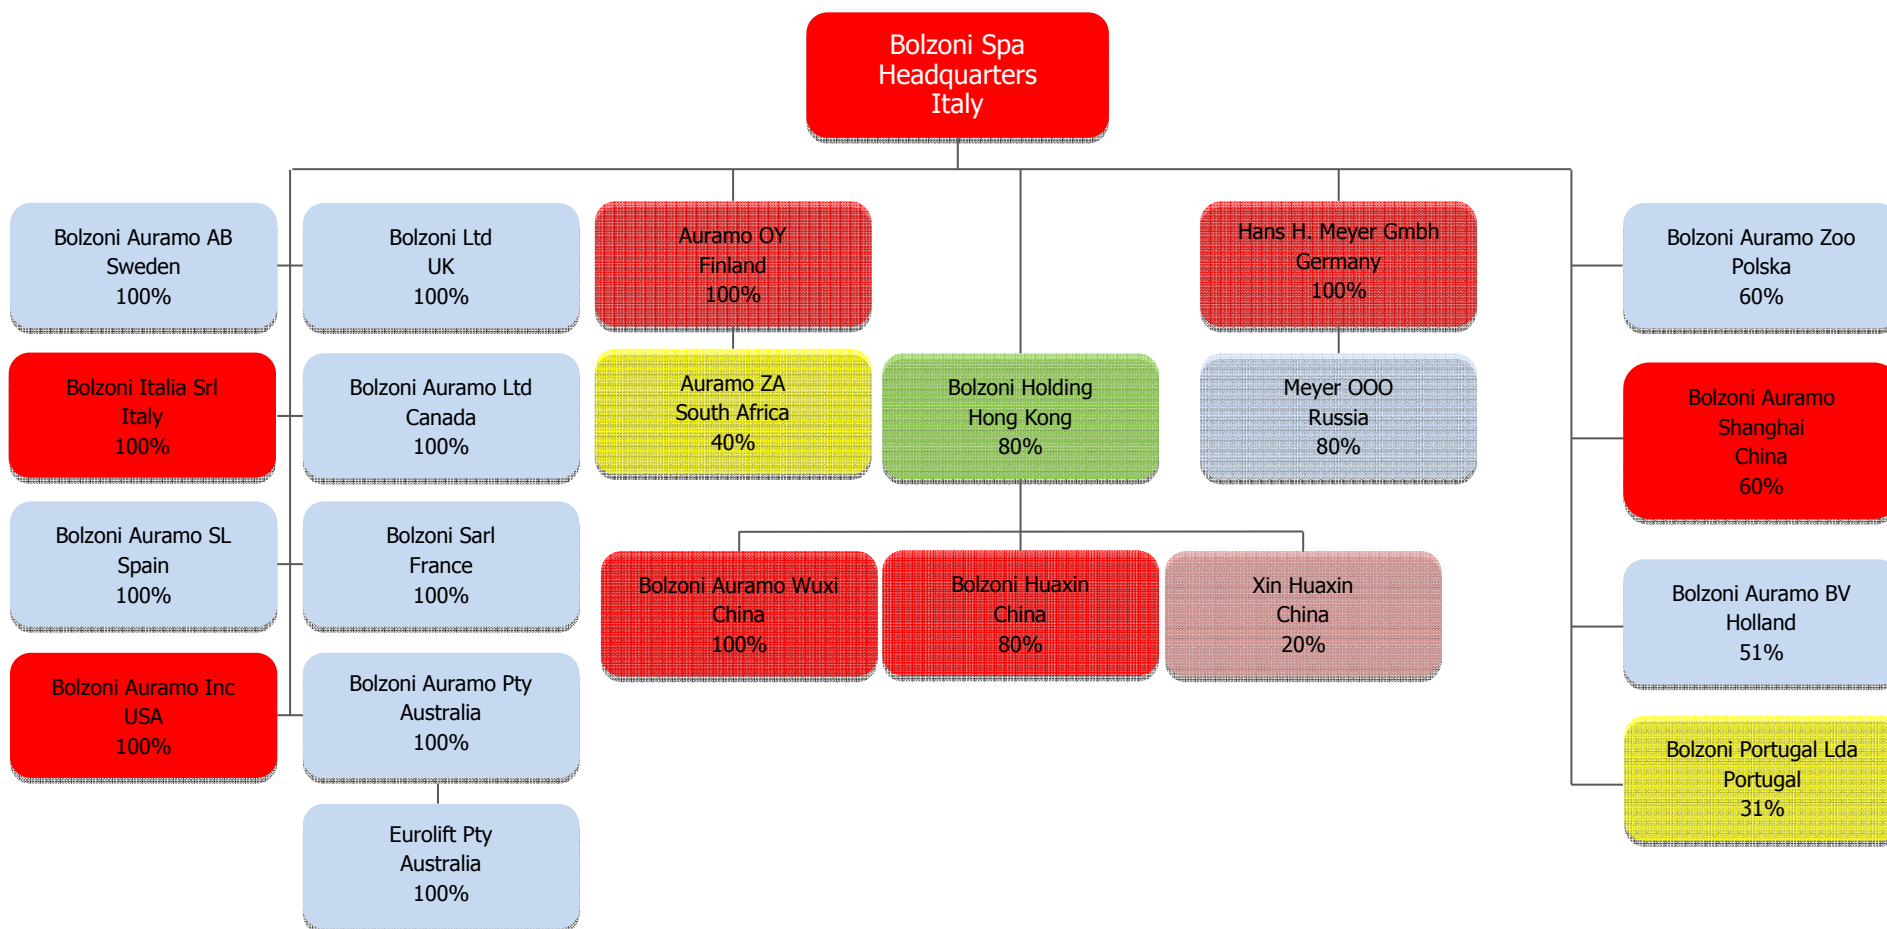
Bolzoni Spa
Headquarters
Italy

Bolzoni Auramo AB
Sweden
100%

Bolzoni Ltd
UK
100%

Auramo OY
Finland
100%

Hans H. Meyer Gmbh
Germany
100%

Bolzoni Auramo Zoo
Polska
60%

Bolzoni Italia Srl
Italy
100%

Bolzoni Auramo Ltd
Canada
100%

Auramo ZA
South Africa
40%

Bolzoni Holding
Hong Kong
80%

Meyer OOO
Russia
80%

Bolzoni Auramo
Shanghai
China
60%

Bolzoni Auramo SL
Spain
100%

Bolzoni Sarl
France
100%

Bolzoni Auramo Wuxi
China
100%

Bolzoni Huaxin
China
80%

Xin Huaxin
China
20%

Bolzoni Auramo BV
Holland
51%

Bolzoni Auramo Inc
USA
100%

Bolzoni Auramo Pty
Australia
100%

Bolzoni Portugal Lda
Portugal
31%

Eurolift Pty
Australia
100%